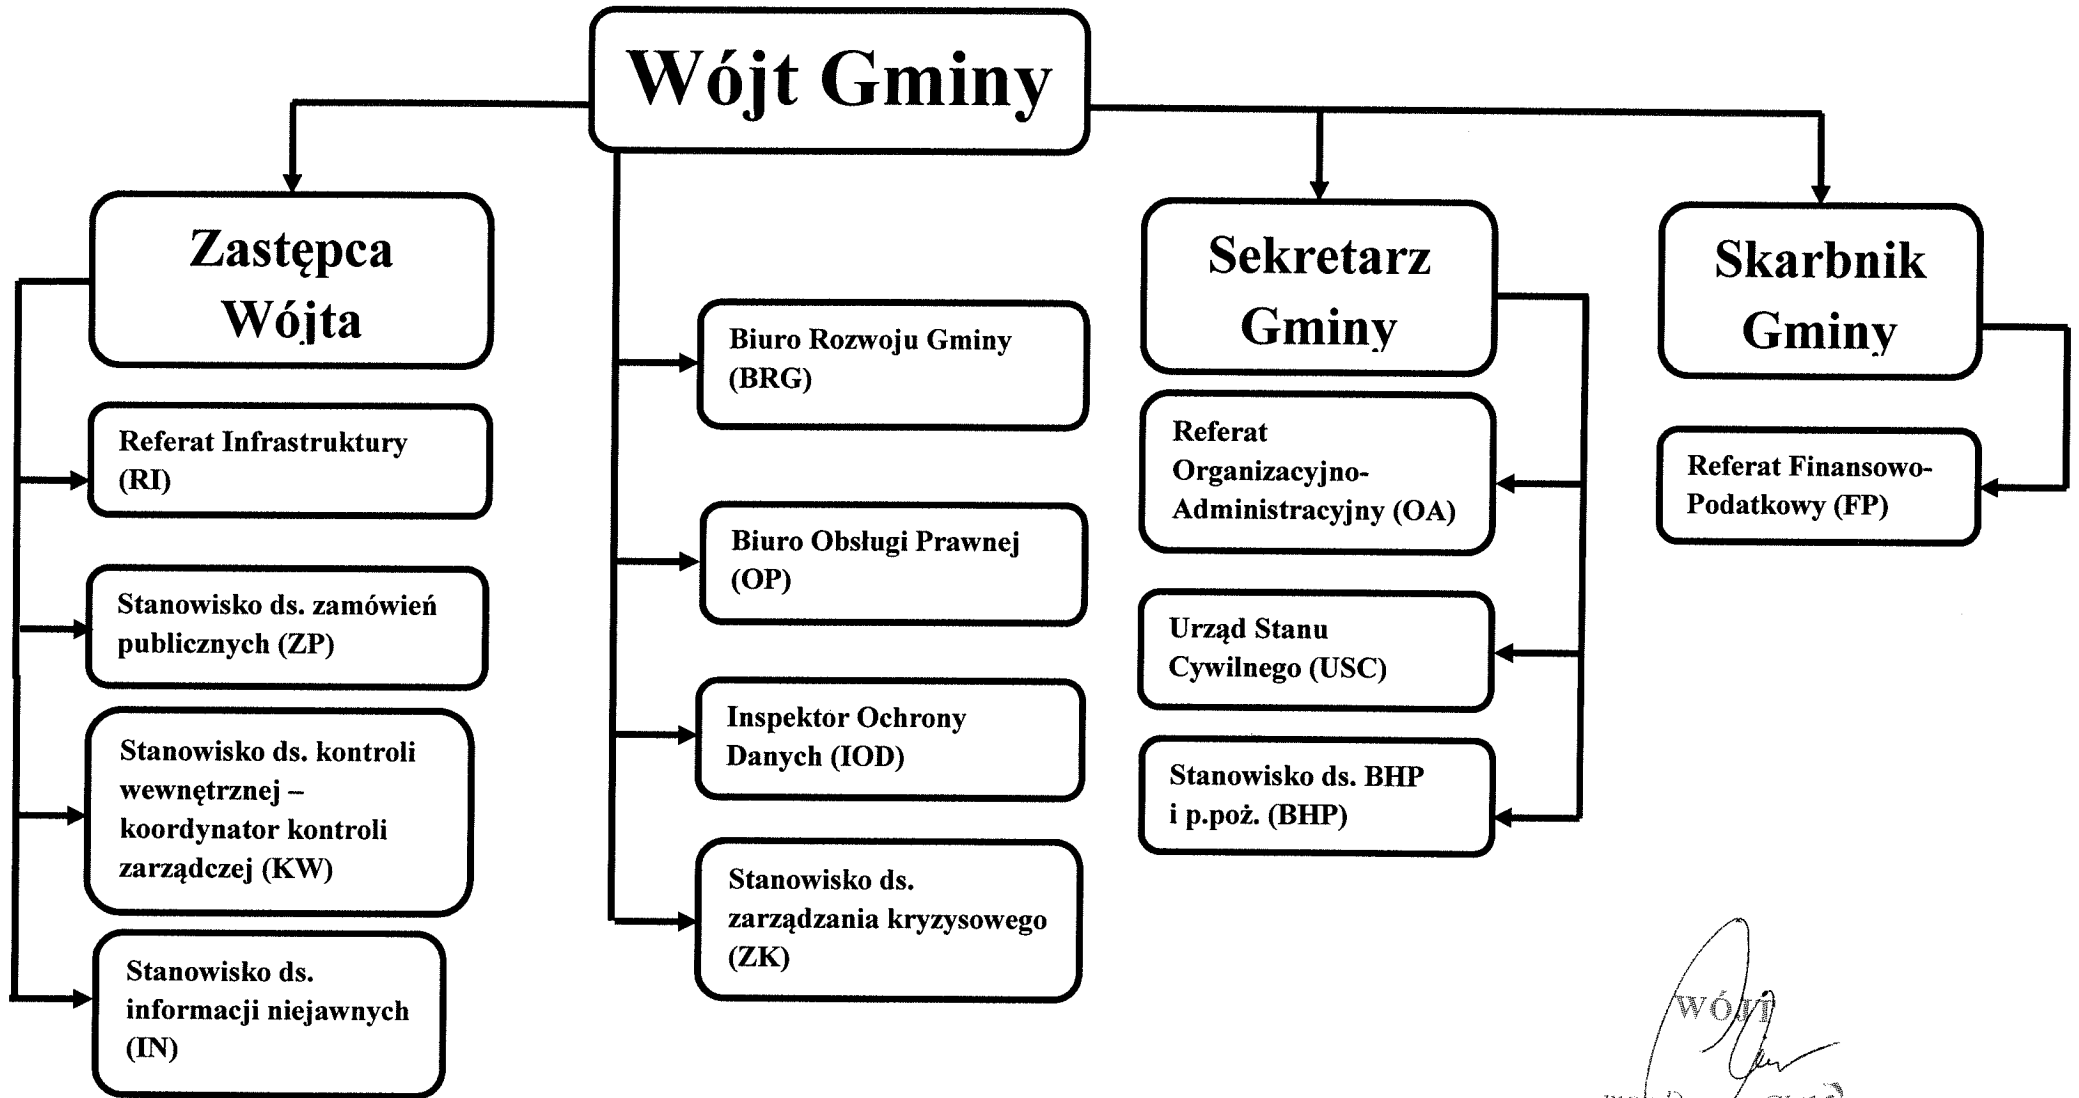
Wójt Gminy

Zastępca Wójta

Referat Infrastruktury (RI)

Stanowisko ds. zamówień publicznych (ZP)

Stanowisko ds. kontroli wewnętrznej – koordynator kontroli zarządczej (KW)

Stanowisko ds. informacji niejawnych (IN)

Biuro Rozwoju Gminy (BRG)

Biuro Obsługi Prawnej (OP)

Inspektor Ochrony Danych (IOD)

Stanowisko ds. zarządzania kryzysowego (ZK)

Sekretarz Gminy

Referat Organizacyjno-Administracyjny (OA)

Urząd Stanu Cywilnego (USC)

Stanowisko ds. BHP i p.poż. (BHP)

Skarbnik Gminy

Referat Finansowo-Podatkowy (FP)

WÓJT

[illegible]